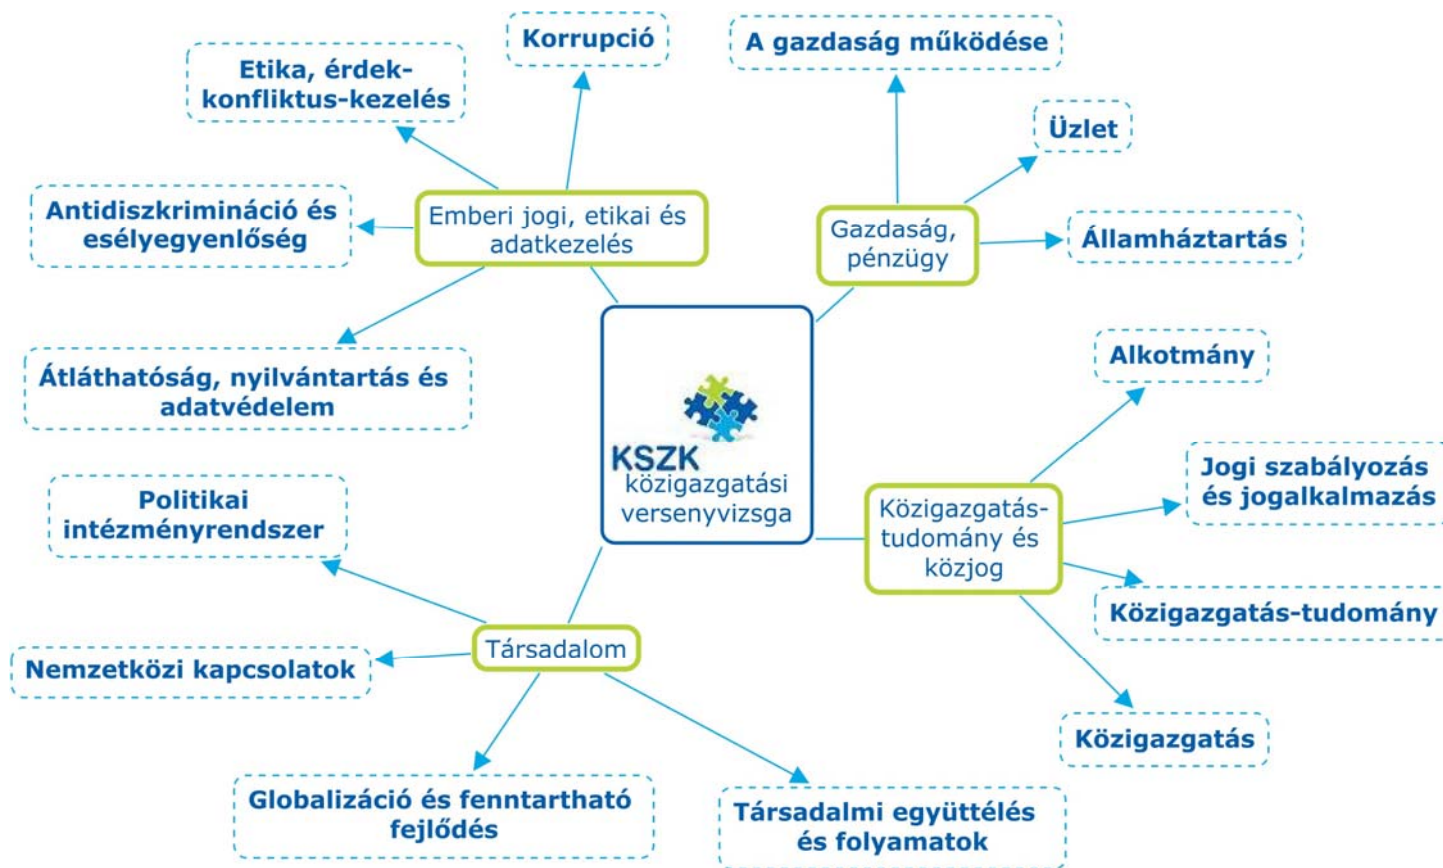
KSZK
közigazgatási versenyvizsga

Emberi jogi, etikai és adatkezelés

Korrupció

Etika, érdekkonfliktus-kezelés

Antidiszkrimináció és esélyegyenlőség

Átláthatóság, nyilvántartás és adatvédelem

Gazdaság, pénzügy

A gazdaság működése

Üzlet

Államháztartás

Közigazgatás-tudomány és közjog

Alkotmány

Jogi szabályozás és jogalkalmazás

Közigazgatás-tudomány

Közigazgatás

Társadalom

Politikai intézményrendszer

Nemzetközi kapcsolatok

Globalizáció és fenntartható fejlődés

Társadalmi együttélés és folyamatok